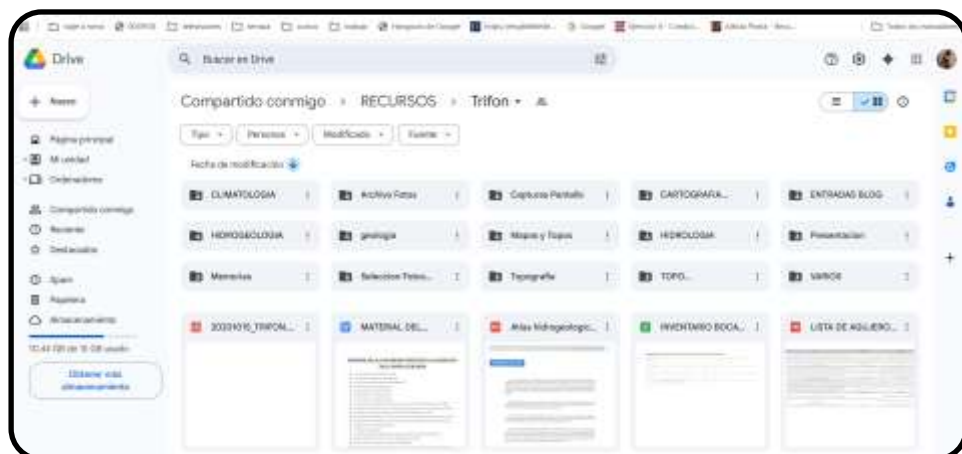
Drive

Buscar en Drive

Nuevo

Página principal
Mi unidad
Ordenadores

Compartido conmigo
Reciente
Destacados

Spam
Papelera
Almacenamiento

10,43 GB de 15 GB usado

Obtener más almacenamiento

Compartido conmigo › RECURSOS › Trifon ▾

Tipo ▾ | Personas ▾ | Modificado ▾ | Fuente ▾

Fecha de modificación

CLIMATOLOGIA
Archivo Fotos
Capturas Pantalla
CARTOGRAFIA...
ENTRADAS BLOG
HIDROGEOLOGIA
geologia
Mapas y Topos
HIDROLOGIA
Presentacion
Memorias
Seleccion Fotos...
Topografia
TOPO...
VARIOS

20201015_TRIFON...
MATERIAL DEL...
Atlas Hidrogeologic...
INVENTARIO BOCA...
LISTA DE AGUJERO...